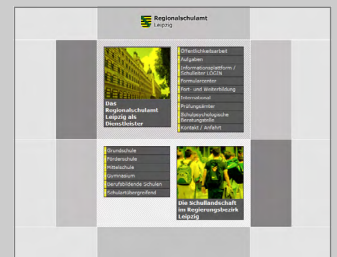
Regionalschulamt
Leipzig

Das Regionalschulamt Leipzig als Dienstleister

Öffentlichkeitsarbeit
Aufgaben
Informationsplattform / Schulleiter LOGIN
Formularcenter
Fort- und Weiterbildung
International
Prüfungsämter
Schulpsychologische Beratungsstelle
Kontakt / Anfahrt

Grundschule
Förderschule
Mittelschule
Gymnasium
Berufsbildende Schulen
Schulartübergreifend

Die Schullandschaft im Regierungsbezirk Leipzig